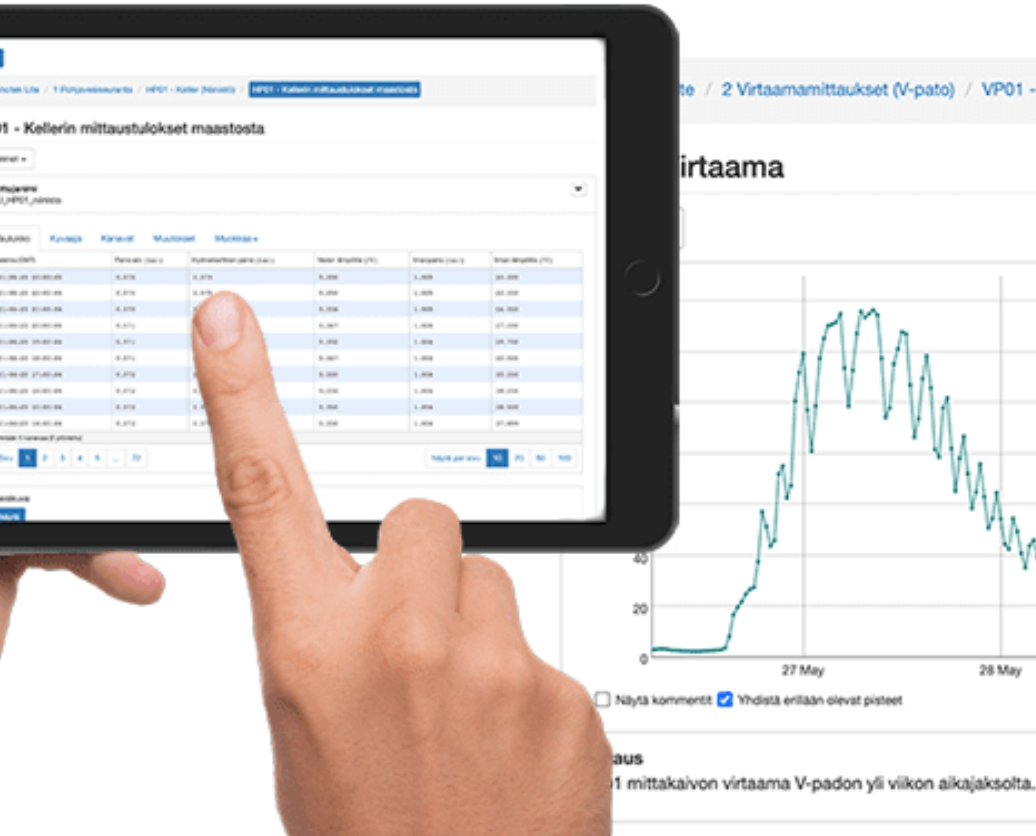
Linnunlahti Lite / 1 Pohjavesiseuranta / HP01 - Keller (Nieksi) / HP01 - Kellerin mittaustulokset maastosta

01 - Kellerin mittaustulokset maastosta

Taulukko Kuvaaja Kanavat Muutokset Muokkaa

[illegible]

1 2 3 4 5 ... 70

Näytä per sivu 10 20 50 100

te / 2 Virtaamamittaukset (V-pato) / VP01 -

irtaama

40
20
0

27 May
28 May

Näytä kommentit Yhdistä erillään olevat pisteet

aus
01 mittakaivon virtaama V-padon yli viikon aikajaksolta.